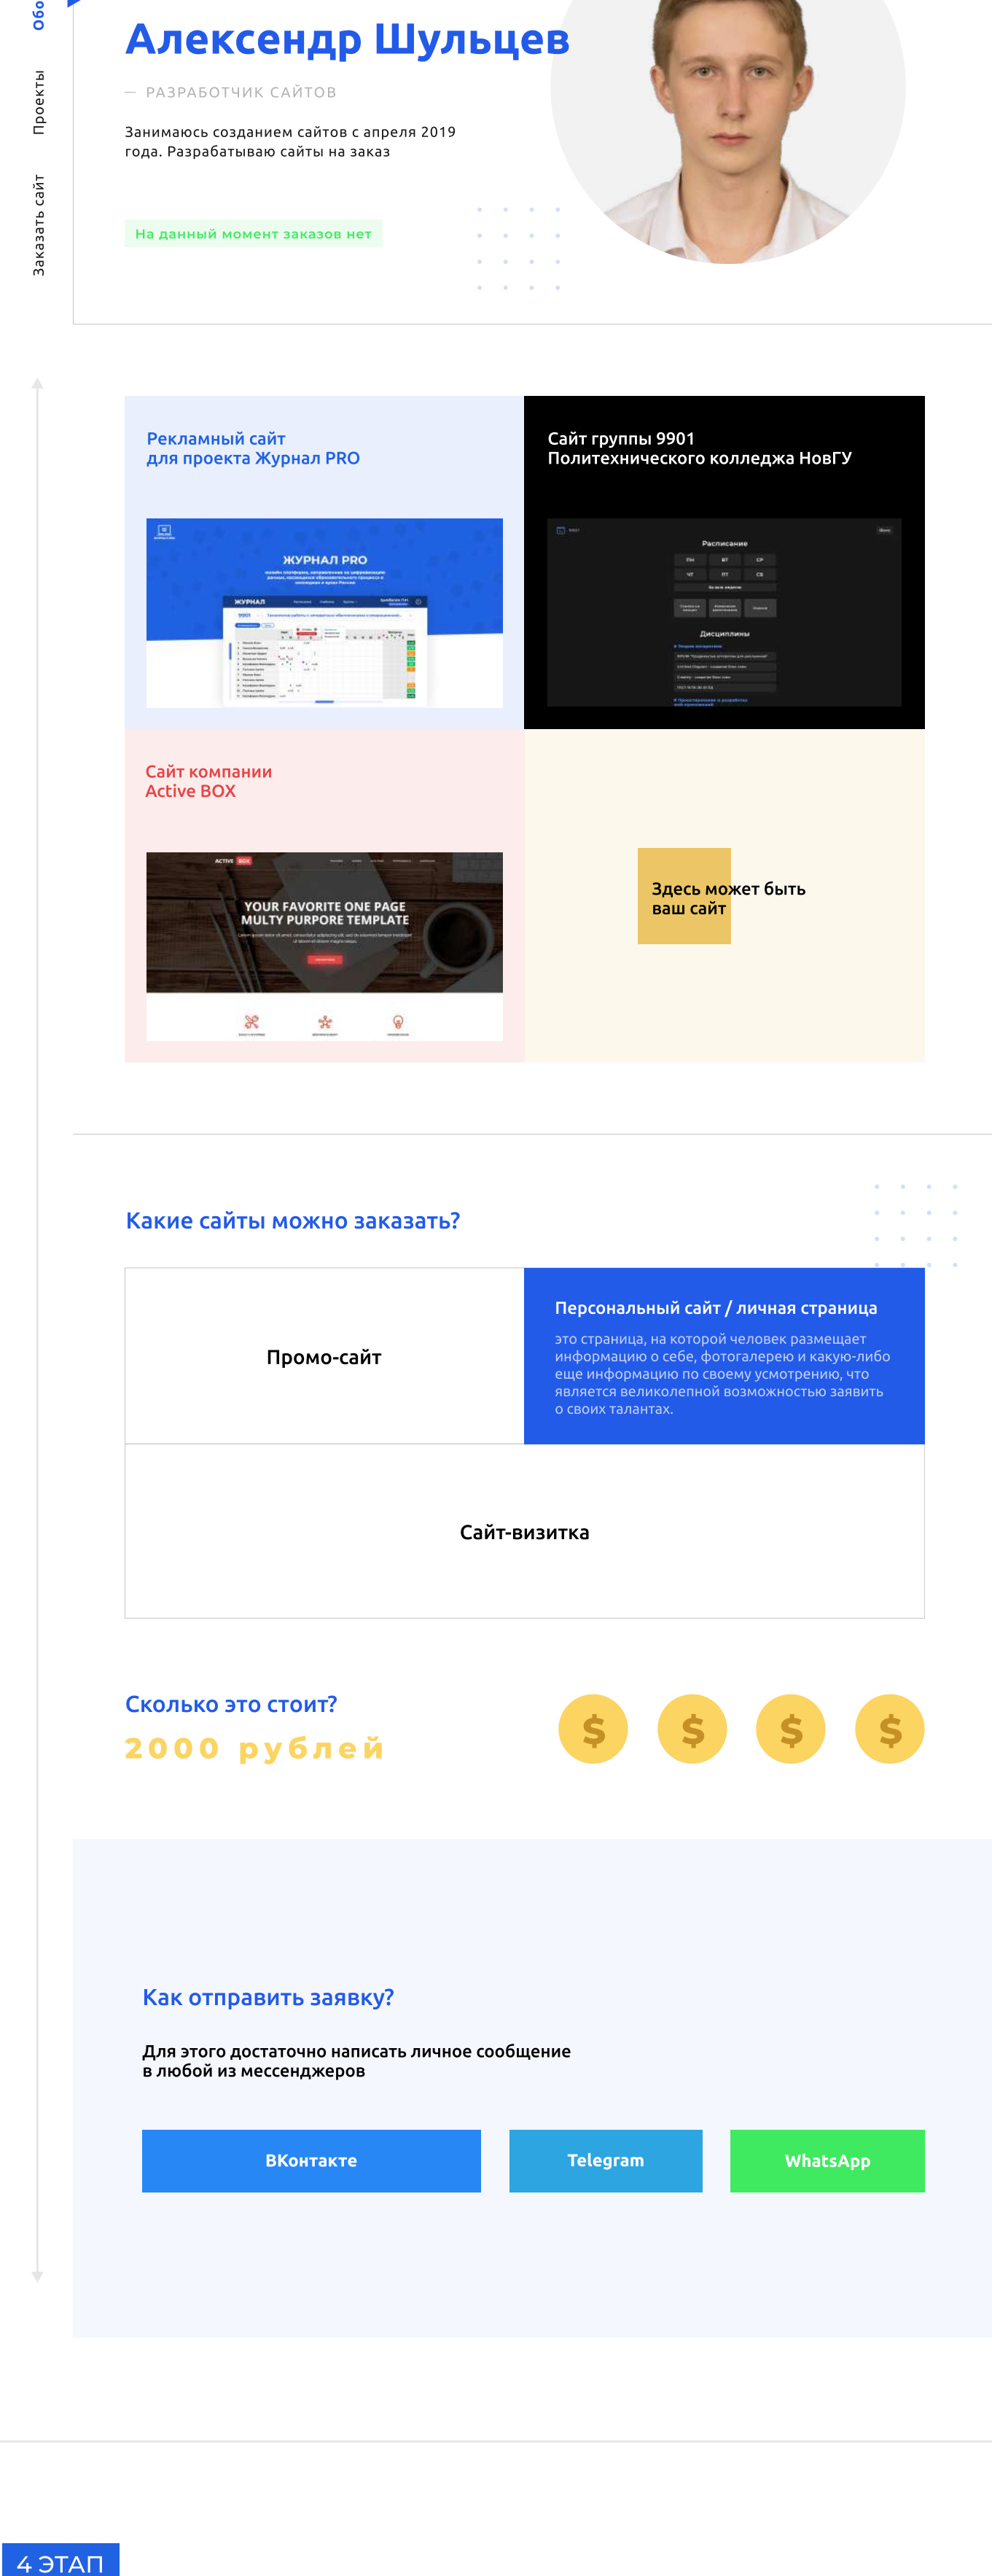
Обо
Проекты
Заказать сайт

Александр Шульцев

— РАЗРАБОТЧИК САЙТОВ

Занимаюсь созданием сайтов с апреля 2019 года. Разрабатываю сайты на заказ

На данный момент заказов нет

Рекламный сайт для проекта Журнал PRO

ЖУРНАЛ PRO

Сайт группы 9901 Политехнического колледжа НовГУ

Расписание

Дисциплины

Сайт компании Active BOX

YOUR FAVORITE ONE PAGE MULTY PURPORE TEMPLATE

Здесь может быть ваш сайт

Какие сайты можно заказать?

Промо-сайт

Персональный сайт / личная страница

это страница, на которой человек размещает информацию о себе, фотогалерею и какую-либо еще информацию по своему усмотрению, что является великолепной возможностью заявить о своих талантах.

Сайт-визитка

Сколько это стоит?

2000 рублей

$ $ $ $

Как отправить заявку?

Для этого достаточно написать личное сообщение в любой из мессенджеров

ВКонтакте
Telegram
WhatsApp

4 ЭТАП